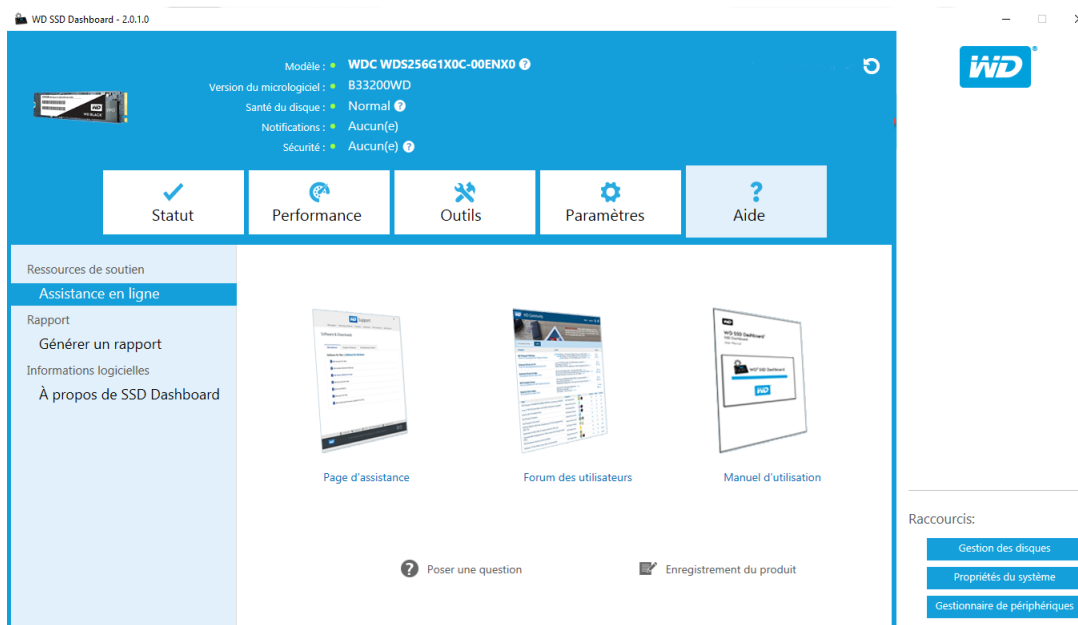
WD SSD Dashboard - 2.0.1.0

Modèle : WDC WDS256G1X0C-00ENX0
Version du micrologiciel : B33200WD
Santé du disque : Normal
Notifications : Aucun(e)
Sécurité : Aucun(e)

WD

Statut
Performance
Outils
Paramètres
Aide

Ressources de soutien
Assistance en ligne
Rapport
Générer un rapport
Informations logicielles
À propos de SSD Dashboard

Page d'assistance
Forum des utilisateurs
Manuel d'utilisation

Poser une question
Enregistrement du produit

Raccourcis:
Gestion des disques
Propriétés du système
Gestionnaire de périphériques